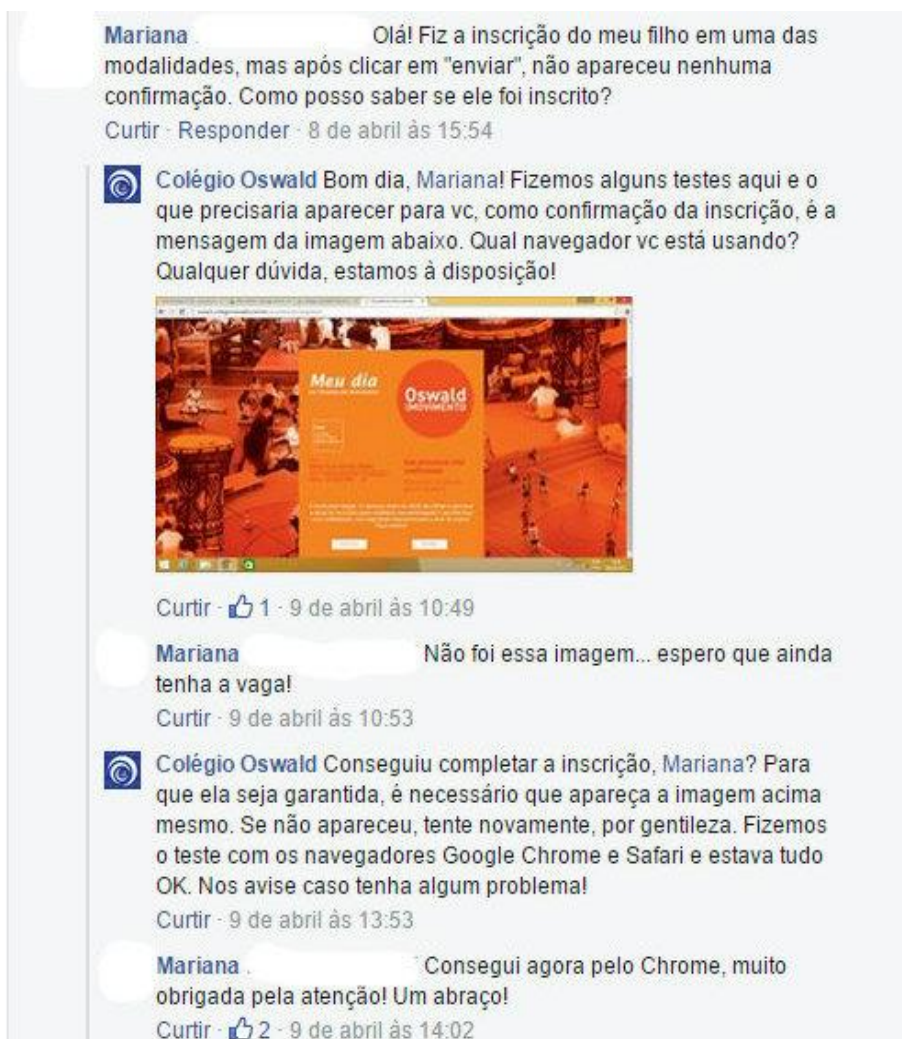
Mariana Olá! Fiz a inscrição do meu filho em uma das modalidades, mas após clicar em "enviar", não apareceu nenhuma confirmação. Como posso saber se ele foi inscrito?
Curtir · Responder · 8 de abril às 15:54

Colégio Oswald Bom dia, Mariana! Fizemos alguns testes aqui e o que precisaria aparecer para vc, como confirmação da inscrição, é a mensagem da imagem abaixo. Qual navegador vc está usando? Qualquer dúvida, estamos à disposição!

Meu dia
Oswald
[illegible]

Curtir · 1 · 9 de abril às 10:49

Mariana Não foi essa imagem... espero que ainda tenha a vaga!
Curtir · 9 de abril às 10:53

Colégio Oswald Conseguiu completar a inscrição, Mariana? Para que ela seja garantida, é necessário que apareça a imagem acima mesmo. Se não apareceu, tente novamente, por gentileza. Fizemos o teste com os navegadores Google Chrome e Safari e estava tudo OK. Nos avise caso tenha algum problema!
Curtir · 9 de abril às 13:53

Mariana Consegui agora pelo Chrome, muito obrigada pela atenção! Um abraço!
Curtir · 2 · 9 de abril às 14:02